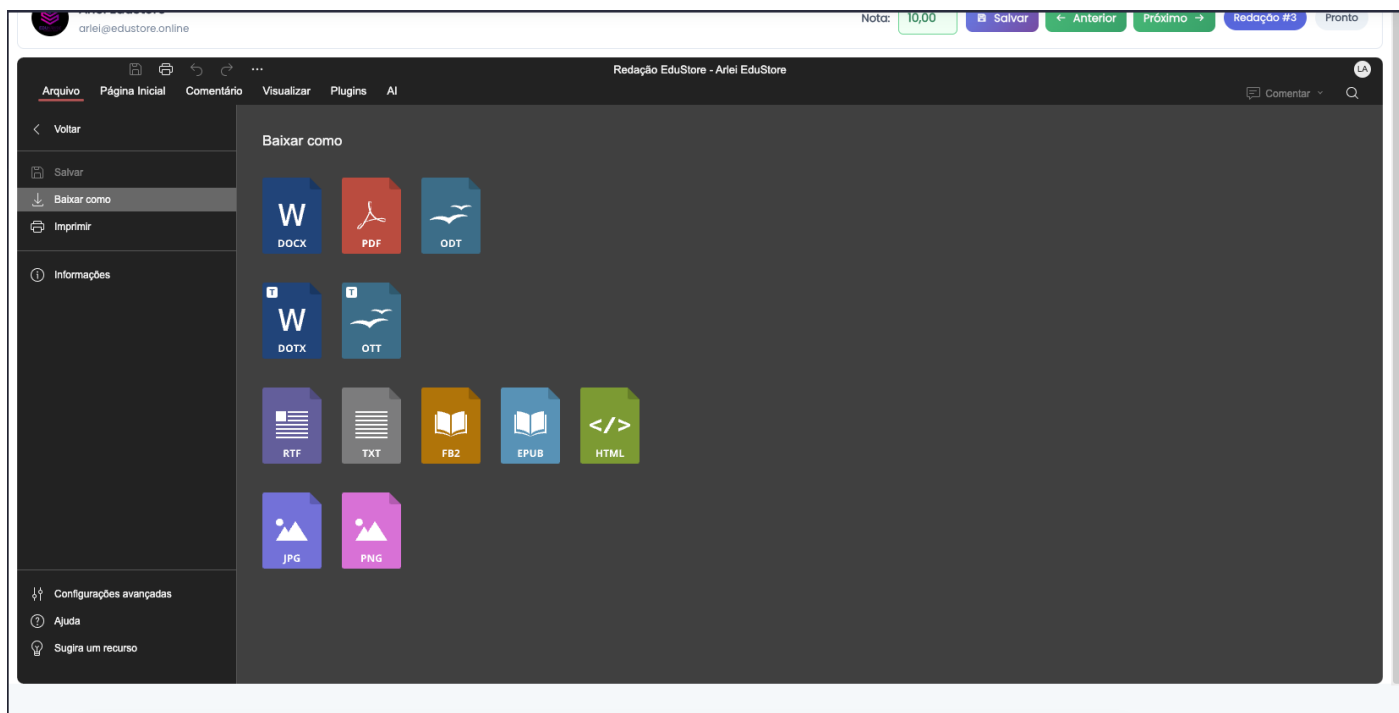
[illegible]
arlei@edustore.online

Nota: 10,00 Salvar ← Anterior Próximo → Redação #3 Pronto

Redação EduStore - Arlei EduStore
LA

Arquivo Página Inicial Comentário Visualizar Plugins AI
Comentar

Voltar
Salvar
Baixar como
Imprimir
Informações

Baixar como

W DOCX
PDF
ODT
T W DOTX
T OTT
RTF
TXT
FB2
EPUB
</> HTML
JPG
PNG

Configurações avançadas
Ajuda
Sugira um recurso